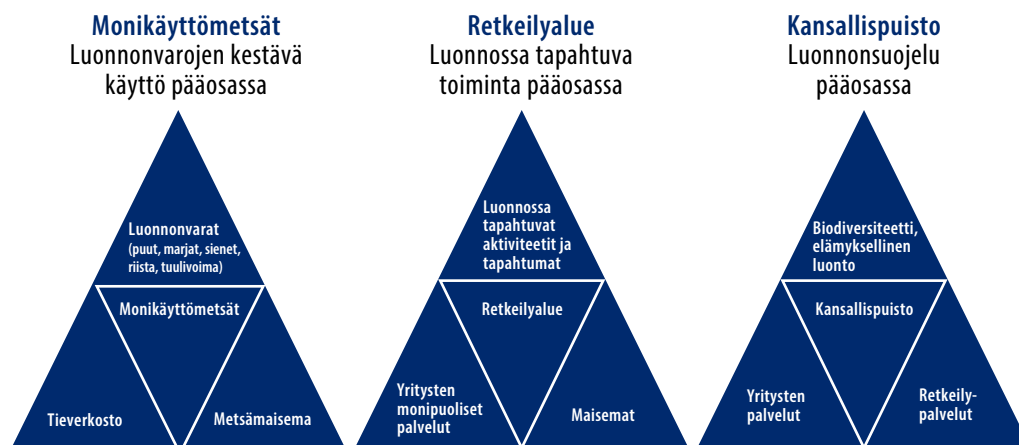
Monikäyttömetsät
Luonnonvarojen kestävä käyttö pääosassa

Luonnonvarat
(puut, marjat, sienet, riista, tuulivoima)

Monikäyttömetsät

Tieverkosto

Metsämaisema

Retkeilyalue
Luonnossa tapahtuva toiminta pääosassa

Luonnossa tapahtuvat aktiviteetit ja tapahtumat

Retkeilyalue

Yritysten monipuoliset palvelut

Maisemat

Kansallispuisto
Luonnonsuojelu pääosassa

Biodiversiteetti, elämyksellinen luonto

Kansallispuisto

Yritysten palvelut

Retkeilypalvelut